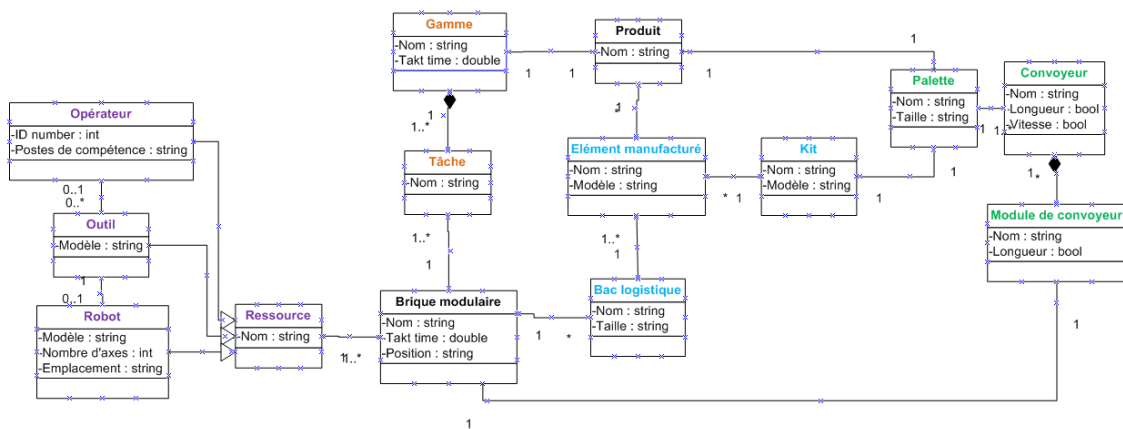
Gamme
-Nom : string
-Takt time : double

Produit
-Nom : string

Palette
-Nom : string
-Taille : string

Convoyeur
-Nom : string
-Longueur : bool
-Vitesse : bool

Opérateur
-ID number : int
-Postes de compétence : string

Tâche
-Nom : string

Elément manufacturé
-Nom : string
-Modèle : string

Kit
-Nom : string
-Modèle : string

Module de convoyeur
-Nom : string
-Longueur : bool

Outil
-Modèle : string

Robot
-Modèle : string
-Nombre d'axes : int
-Emplacement : string

Ressource
-Nom : string

Brique modulaire
-Nom : string
-Takt time : double
-Position : string

Bac logistique
-Nom : string
-Taille : string

1
1
1
1
1
1
1..*
1
1 1..*
0..1
0..*
* 1
1
1
1*
1..*
1
1..*
1
1
0..1
1
*
1
1..*
1